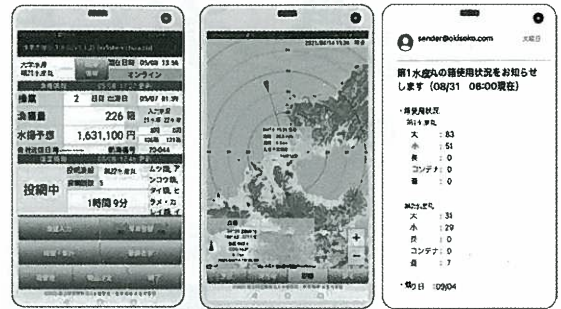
大宰丸
網打ち漁況
オンライン
操業 2
漁獲量 226 箱
水揚予想 1,631,100 円
投網中
1時間 9分
2021/08/14 15:36

sender@okisoko.com
第1水産丸の箱使用状況をお知らせします（08/31 08:00現在）
・箱使用状況
大 : 83
小 : 51
長 : 0
コンテナ : 0
箱 : 0
大 : 31
小 : 29
長 : 0
コンテナ : 0
箱 : 7
日 : 09/04